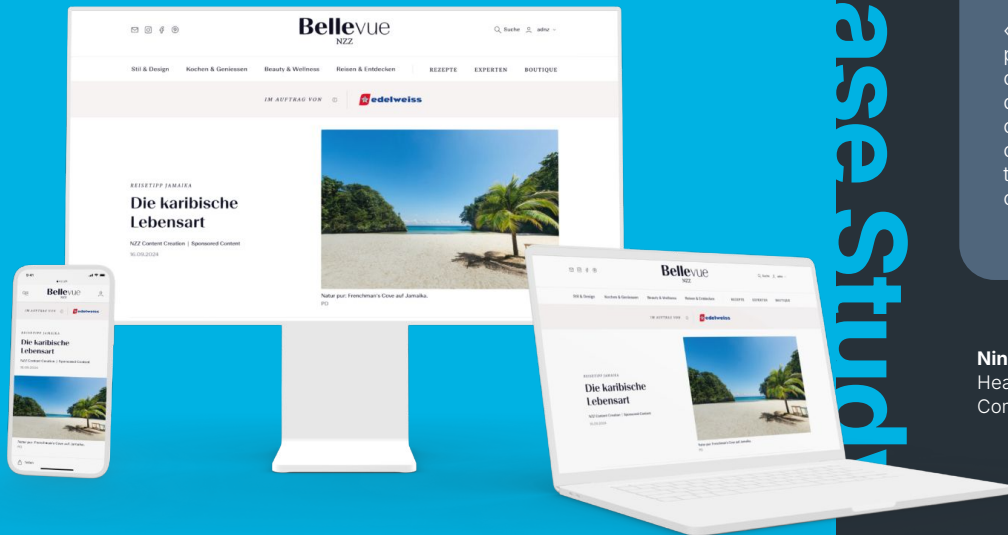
Bellevue NZZ

Suche adnz

Stil & Design Kochen & Geniessen Beauty & Wellness Reisen & Entdecken REZEPTE EXPERTEN BOUTIQUE

IM AUFTRAG VON edelweiss

REISETIPP JAMAIKA

Die karibische Lebensart

NZZ Content Creation | Sponsored Content

10.09.2024

Natur pur: Frenchman's Cove auf Jamaika.

PD

Bellevue NZZ

IM AUFTRAG VON edelweiss

REISETIPP JAMAIKA

Die karibische Lebensart

NZZ Content Creation | Sponsored Content

Natur pur: Frenchman's Cove auf Jamaika.

Bellevue NZZ

Stil & Design Kochen & Geniessen Beauty & Wellness Reisen & Entdecken REZEPTE EXPERTEN BOUTIQUE

IM AUFTRAG VON edelweiss

REISETIPP JAMAIKA

Die karibische Lebensart

NZZ Content Creation | Sponsored Content

Natur pur: Frenchman's Cove auf Jamaika.

ase Study

«
p
c
c
c
c
t
c

Nin
Hea
Con